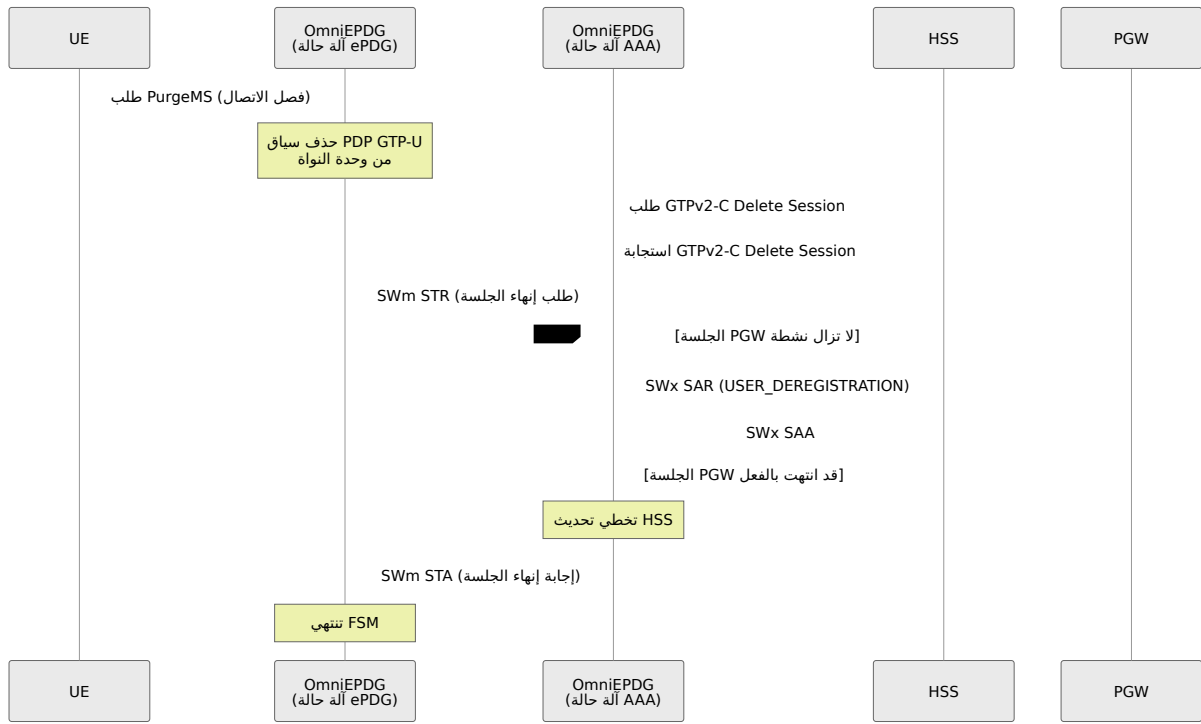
UE
OmniEPDG
(ePDG آلة حالة)
OmniEPDG
(AAA آلة حالة)
HSS
PGW

PurgeMS طلب (فصل الاتصال)

PDP GTP-U حذف سياق من وحدة النواة

GTPv2-C Delete Session طلب

GTPv2-C Delete Session استجابة

SWm STR (طلب إنهاء الجلسة)

[لا تزال نشطة PGW الجلسة]

SWx SAR (USER_DEREGISTRATION)

SWx SAA

[قد انتهت بالفعل PGW الجلسة]

HSS تخطي تحديث

SWm STA (إجابة إنهاء الجلسة)

FSM تنتهي

UE
OmniEPDG
(ePDG آلة حالة)
OmniEPDG
(AAA آلة حالة)
HSS
PGW